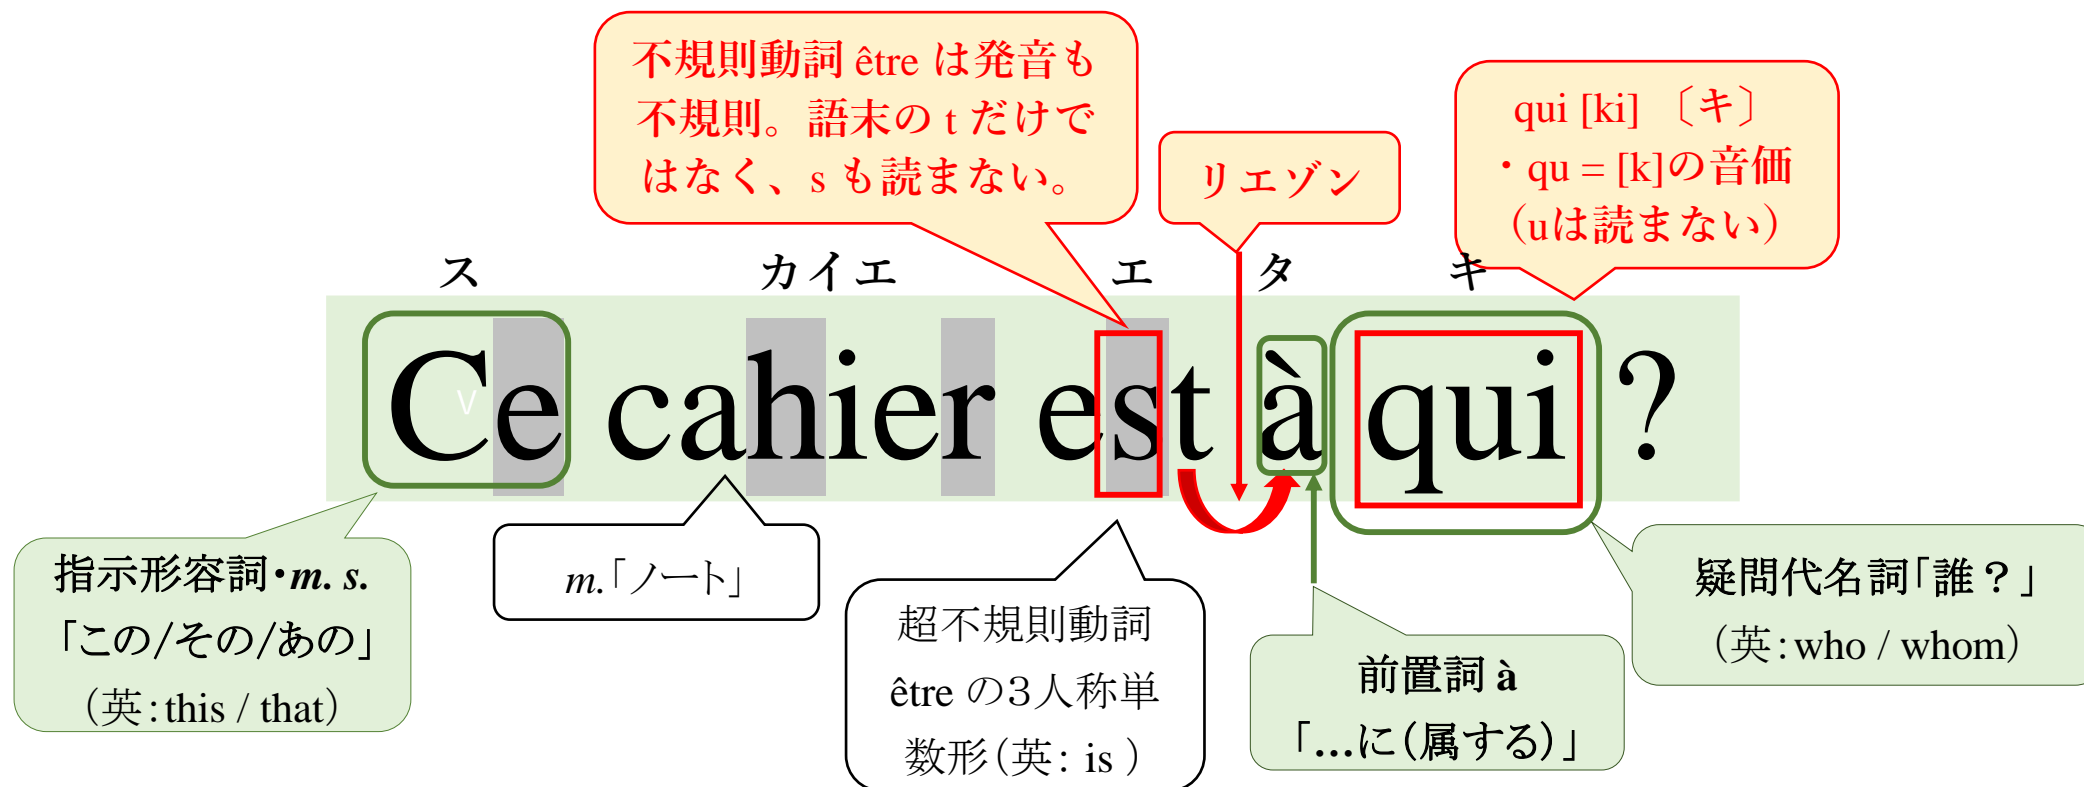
不規則動詞 être は発音も不規則。語末の t だけではなく、s も読まない。

リエゾン

qui [ki] 〔キ〕
・qu = [k]の音価
(uは読まない)

ス カイエ エ タ キ

Ce cahier est à qui ?

指示形容詞・*m. s.*
「この/その/あの」
(英:this / that)

*m.*「ノート」

超不規則動詞
être の3人称単数形(英: is )

前置詞 à
「…に(属する)」

疑問代名詞「誰?」
(英:who / whom)